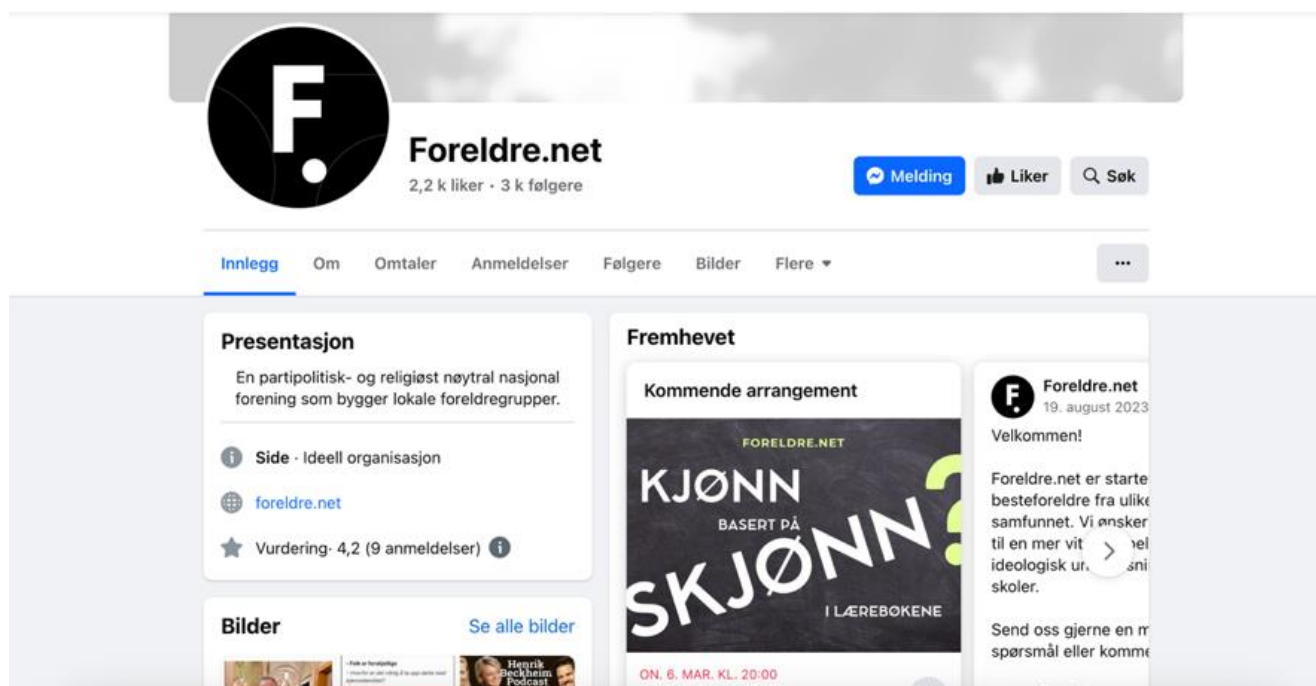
F.

Foreldre.net
2,2 k liker · 3 k følgere

Melding
Liker
Søk

Innlegg
Om
Omtaler
Anmeldelser
Følgere
Bilder
Flere

...

Presentasjon
En partipolitisk- og religiøst nøytral nasjonal forening som bygger lokale foreldregrupper.

Side · Ideell organisasjon

foreldre.net

Vurdering· 4,2 (9 anmeldelser)

Bilder
Se alle bilder

Henrik Beckheim Podcast

Fremhevet

Kommende arrangement

FORELDRE.NET
KJØNN
BASERT PÅ
SKJØNN?
I LÆREBØKENE

ON. 6. MAR. KL. 20:00

Foreldre.net
19. august 2023

Velkommen!

Foreldre.net er starte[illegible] besteforeldre fra ulike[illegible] samfunnet. Vi ønsker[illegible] til en mer vit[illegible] ideologisk u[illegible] skoler.

Send oss gjerne en m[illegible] spørsmål eller komme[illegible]